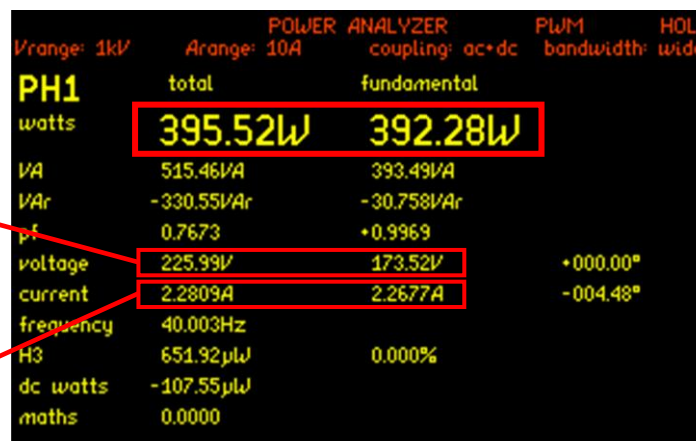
POWER ANALYZER PWM HOL

Vrange: 1kV Arange: 10A coupling: ac+dc bandwidth: wid

PH1 total fundamental

| | total | fundamental | |
|---|---|---|---|
| watts | 395.52W | 392.28W | |
| VA | 515.46VA | 393.49VA | |
| VAr | -330.55VAr | -30.758VAr | |
| pf | 0.7673 | +0.9969 | |
| voltage | 225.99V | 173.52V | +000.00° |
| current | 2.2809A | 2.2677A | -004.48° |
| frequency | 40.003Hz | | |
| H3 | 651.92μW | 0.000% | |
| dc watts | -107.55μW | | |
| maths | 0.0000 | | |